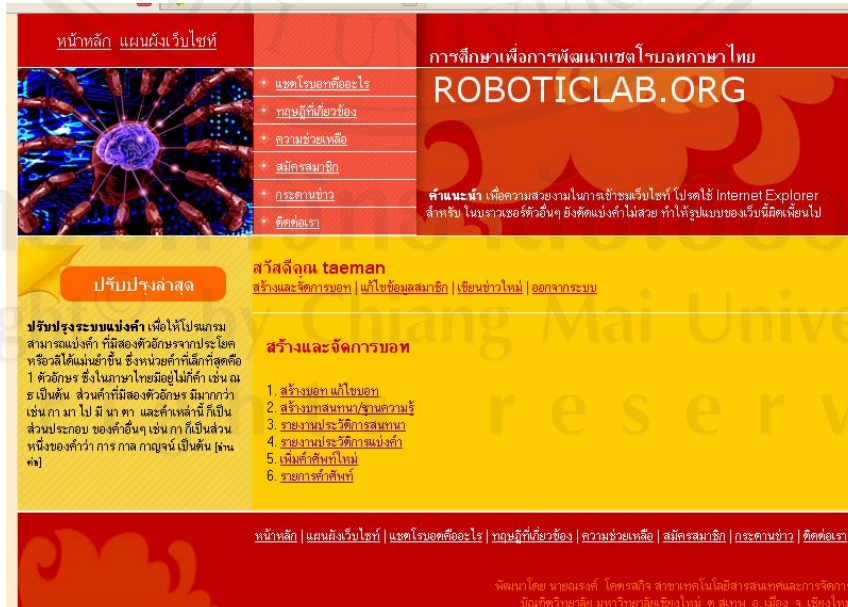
หน้าหลัก แผนผังเว็บไซท์

การศึกษาเพื่อการพัฒนาแชตโรบอทภาษาไทย
ROBOTICLAB.ORG

แชตโรบอทคืออะไร
ทฤษฎีที่เกี่ยวข้อง
ความช่วยเหลือ
สมัครสมาชิก
กระดานข่าว
ติดต่อเรา

คำแนะนำ เพื่อความสวยงามในการเข้าชมเว็บไซท์ โปรดใช้ Internet Explorer สำหรับ ในบราวเซอร์ตัวอื่นๆ ยังตัดแบ่งคำไม่สวย ทำให้รูปแบบของเว็บนี้ผิดเพี้ยนไป

ปรับปรุงล่าสุด

ปรับปรุงระบบแบ่งคำ เพื่อให้โปรแกรมสามารถแบ่งคำ ที่มีสองตัวอักษรจากประโยคหรือวลีได้แม่นยำขึ้น ซึ่งหน่วยคำที่เล็กที่สุดคือ 1 ตัวอักษร ซึ่งในภาษาไทยมีอยู่ไม่กี่คำ เช่น ณ ธ เป็นต้น ส่วนคำที่มีสองตัวอักษร มีมากกว่า เช่น กา มา ไป มี นา ตา และคำเหล่านี้ ก็เป็นส่วนประกอบ ของคำอื่นๆ เช่น กา ก็เป็นส่วนหนึ่งของคำว่า การ กาล กาญจน์ เป็นต้น [อ่านต่อ]

สวัสดีคุณ taeman
สร้างและจัดการบอท | แก้ไขข้อมูลสมาชิก | เขียนข่าวใหม่ | ออกจากระบบ

สร้างและจัดการบอท

1. สร้างบอท แก้ไขบอท
2. สร้างบทสนทนา/ฐานความรู้
3. รายงานประวัติการสนทนา
4. รายงานประวัติการแบ่งคำ
5. เพิ่มคำศัพท์ใหม่
6. รายการคำศัพท์

หน้าหลัก | แผนผังเว็บไซท์ | แชตโรบอทคืออะไร | ทฤษฎีที่เกี่ยวข้อง | ความช่วยเหลือ | สมัครสมาชิก | กระดานข่าว | ติดต่อเรา

พัฒนาโดย นายณรงค์ โคตรสถิจ สาขาเทคโนโลยีสารสนเทศและการจัดการ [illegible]
บัณฑิตวิทยาลัย มหาวิทยาลัยเชียงใหม่ ต.สุเทพ อ.เมือง จ.เชียงใหม่ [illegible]

Copyright by Chiang Mai University
All rights reserved